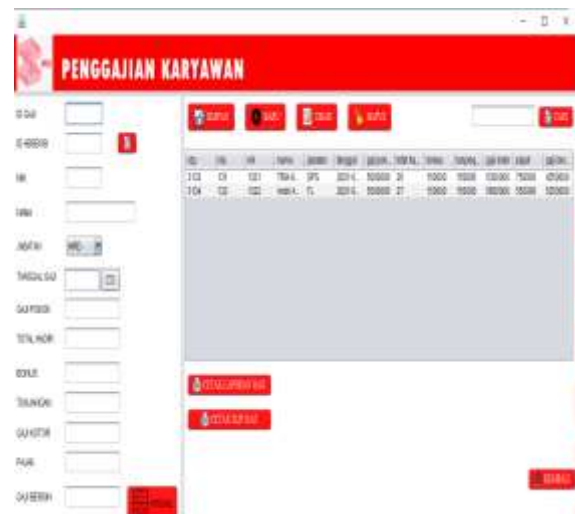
PENGGAJIAN KARYAWAN

ID GAJI
ID ABSENSI
NIK
NAMA
JABATAN
TANGGAL GAJI
GAJI POKOK
TOTAL HADIR
BONUS
TUNJANGAN
GAJI KOTOR
PAJAK
GAJI BERSIH

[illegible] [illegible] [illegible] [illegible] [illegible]

| ID | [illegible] | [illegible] | Nama | Jabatan | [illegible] | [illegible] | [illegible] | Bonus | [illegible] | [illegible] | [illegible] | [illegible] |
|---|---|---|---|---|---|---|---|---|---|---|---|---|
| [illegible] | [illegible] | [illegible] | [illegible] | SPS | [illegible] | 500000 | 26 | 15000 | 15000 | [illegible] | 75000 | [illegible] |
| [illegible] | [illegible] | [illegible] | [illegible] | TL | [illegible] | 550000 | 27 | 15000 | 15000 | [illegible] | 55000 | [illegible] |

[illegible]
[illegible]
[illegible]